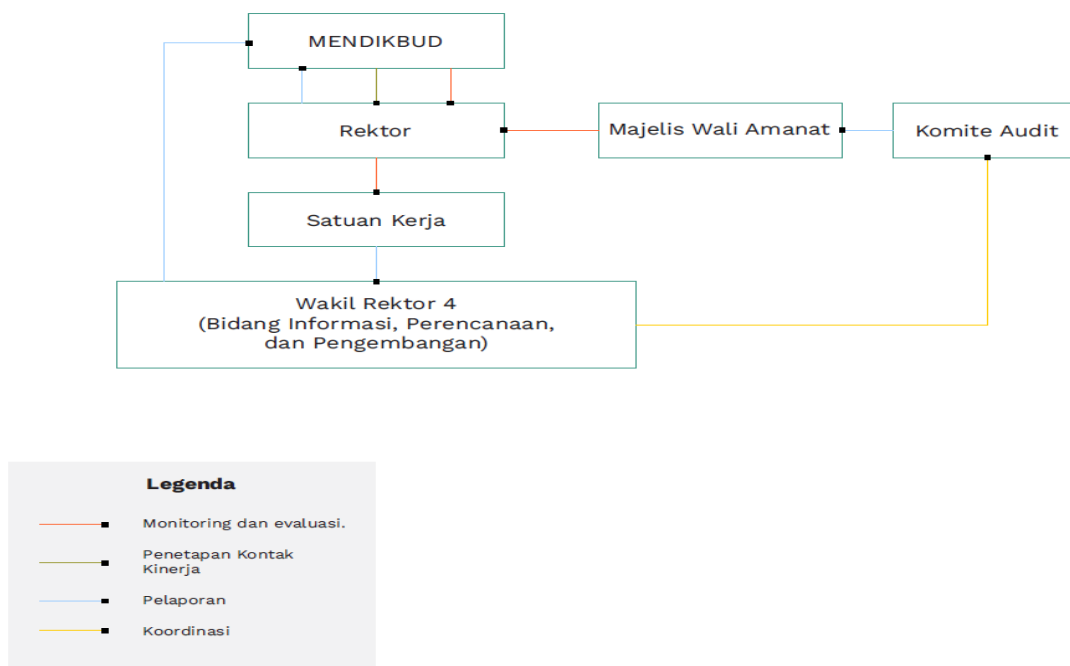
MENDIKBUD

Rektor

Majelis Wali Amanat

Komite Audit

Satuan Kerja

Wakil Rektor 4
(Bidang Informasi, Perencanaan, dan Pengembangan)

Legenda

Monitoring dan evaluasi.

Penetapan Kontak Kinerja

Pelaporan

Koordinasi